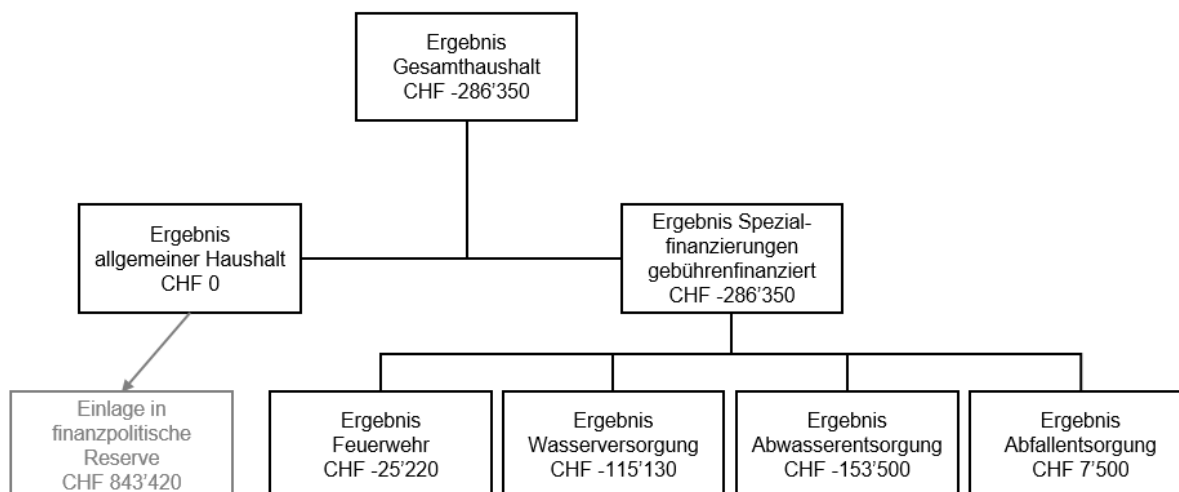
Ergebnis
Gesamthaushalt
CHF -286'350

Ergebnis
allgemeiner Haushalt
CHF 0

Ergebnis Spezialfinanzierungen
gebührenfinanziert
CHF -286'350

Einlage in
finanzpolitische
Reserve
CHF 843'420

Ergebnis
Feuerwehr
CHF -25'220

Ergebnis
Wasserversorgung
CHF -115'130

Ergebnis
Abwasserentsorgung
CHF -153'500

Ergebnis
Abfallentsorgung
CHF 7'500